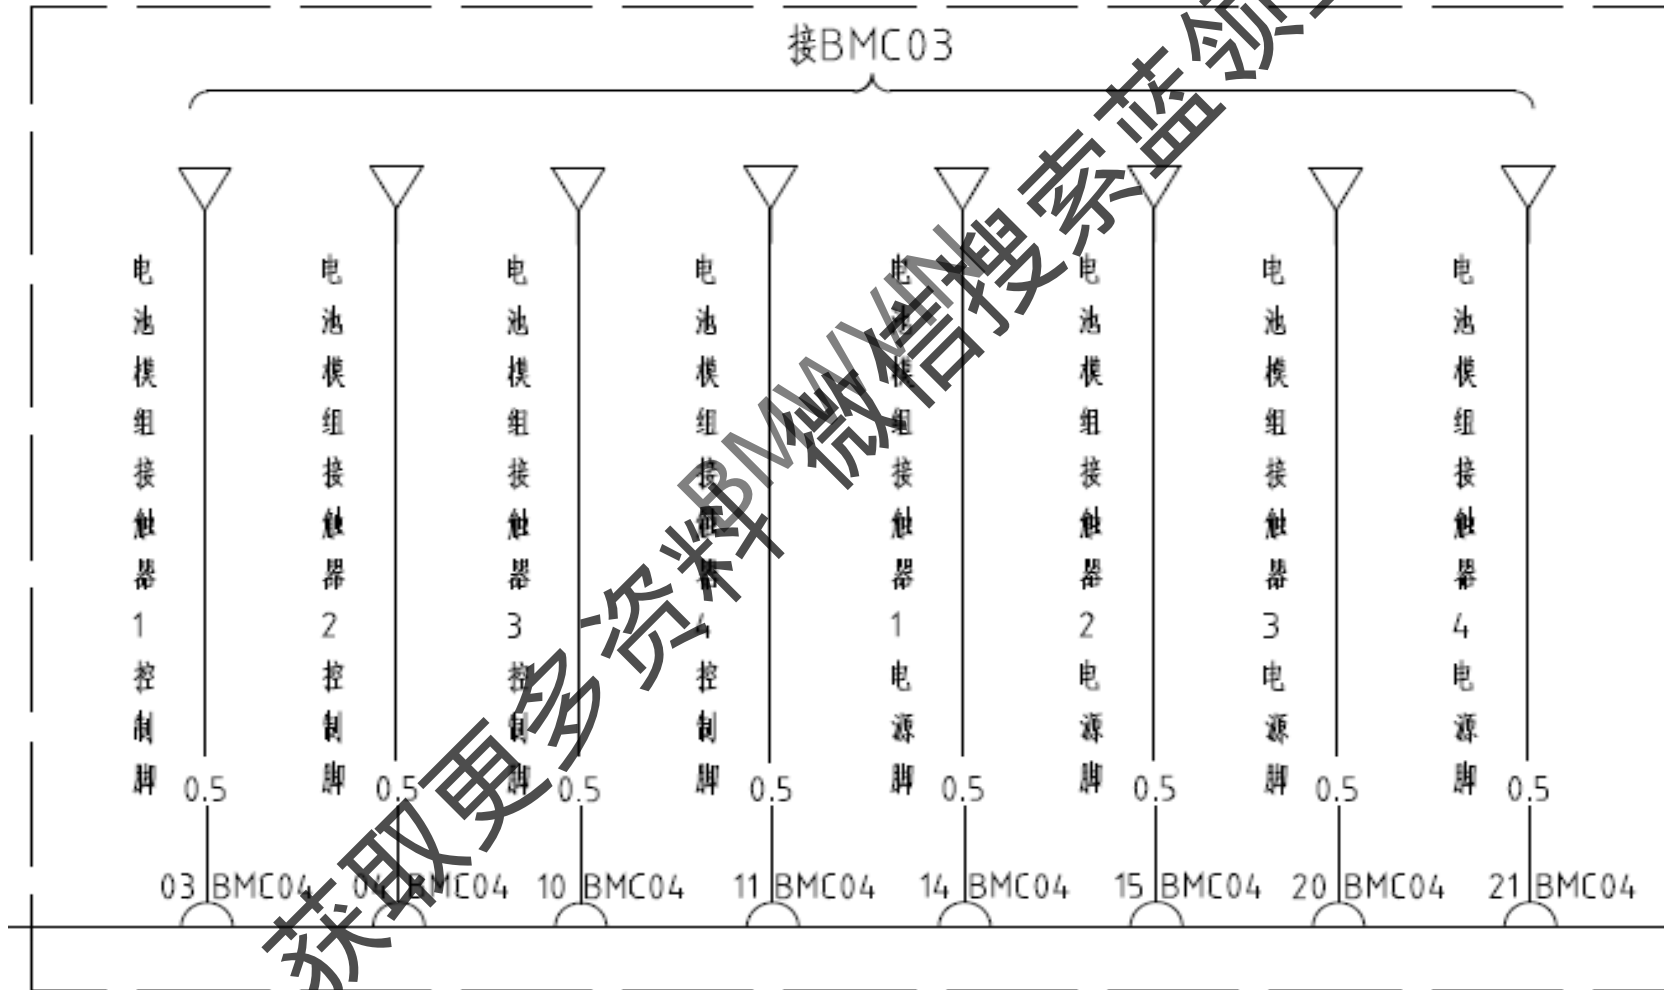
接BMC03

电池模组接触器1控制脚
0.5
03 BMC04

电池模组接触器2控制脚
0.5
04 BMC04

电池模组接触器3控制脚
0.5
10 BMC04

电池模组接触器4控制脚
0.5
11 BMC04

电池模组接触器1电源脚
0.5
14 BMC04

电池模组接触器2电源脚
0.5
15 BMC04

电池模组接触器3电源脚
0.5
20 BMC04

电池模组接触器4电源脚
0.5
21 BMC04

获取更多资料 BMW 微信搜索蓝领